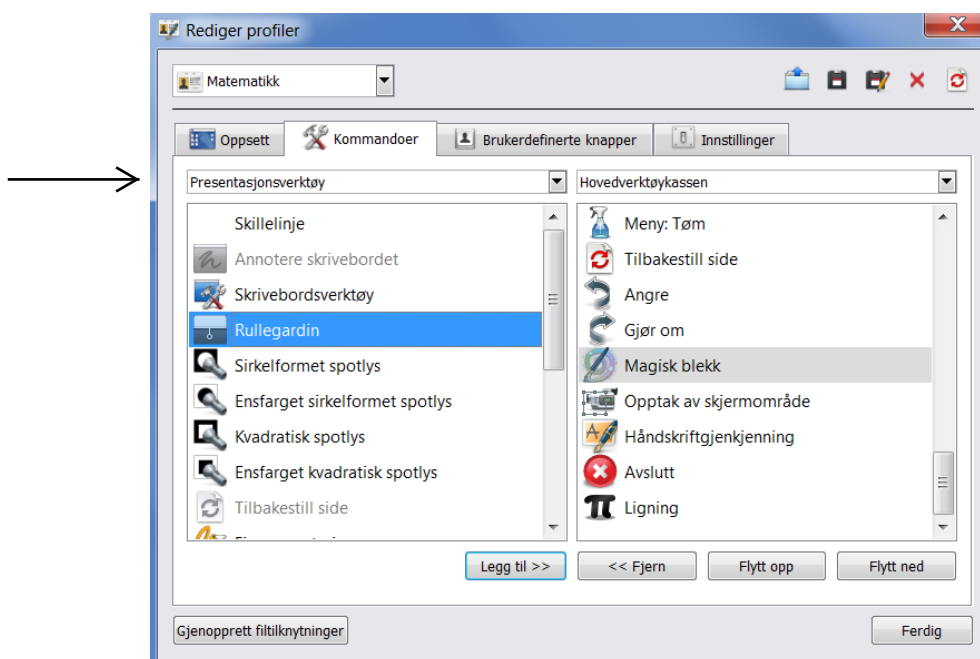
Rediger profiler

Matematikk

Oppsett | Kommandoer | Brukerdefinerte knapper | Innstillinger

Presentasjonsverktøy

Skillelinje
Annotere skrivebordet
Skrivebordsverktøy
Rullegardin
Sirkelformet spotlys
Ensfarget sirkelformet spotlys
Kvadratisk spotlys
Ensfarget kvadratisk spotlys
Tilbakestill side
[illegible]

Hovedverktøykassen

Meny: Tøm
Tilbakestill side
Angre
Gjør om
Magisk blekk
Opptak av skjermområde
Håndskriftgjenkjenning
Avslutt
Ligning

Legg til >>
<< Fjern
Flytt opp
Flytt ned

Gjenopprett filtilknytninger
Ferdig